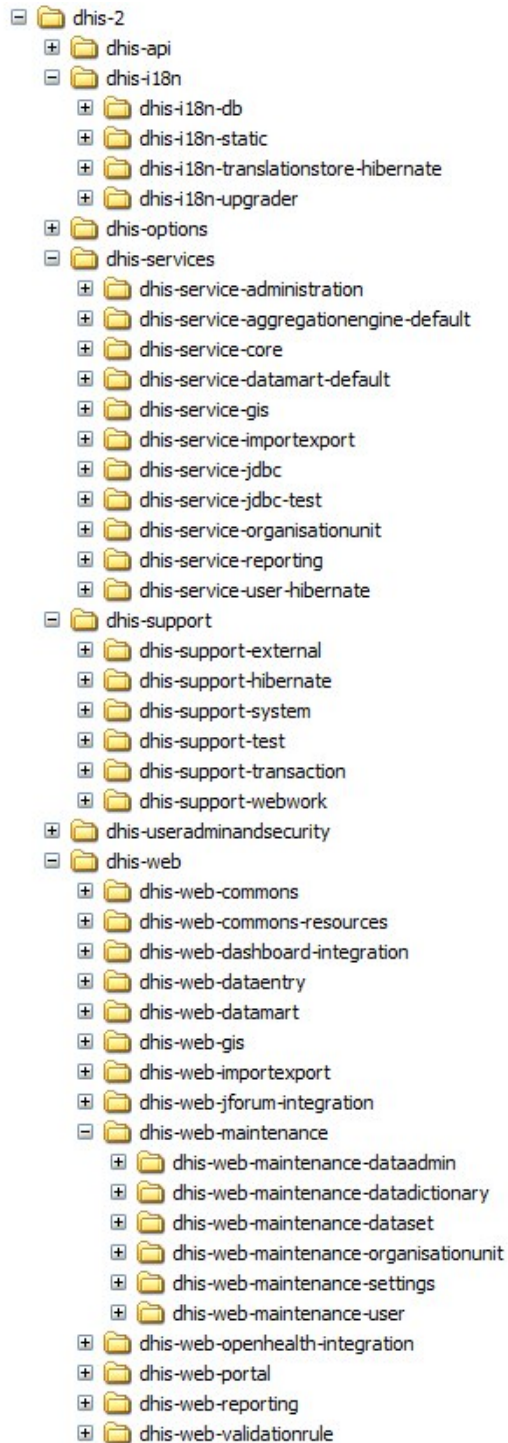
dhis-2
dhis-api
dhis-i18n
dhis-i18n-db
dhis-i18n-static
dhis-i18n-translationstore-hibernate
dhis-i18n-upgrader
dhis-options
dhis-services
dhis-service-administration
dhis-service-aggregationengine-default
dhis-service-core
dhis-service-datamart-default
dhis-service-gis
dhis-service-importexport
dhis-service-jdbc
dhis-service-jdbc-test
dhis-service-organisationunit
dhis-service-reporting
dhis-service-user-hibernate
dhis-support
dhis-support-external
dhis-support-hibernate
dhis-support-system
dhis-support-test
dhis-support-transaction
dhis-support-webwork
dhis-useradminandsecurity
dhis-web
dhis-web-commons
dhis-web-commons-resources
dhis-web-dashboard-integration
dhis-web-dataentry
dhis-web-datamart
dhis-web-gis
dhis-web-importexport
dhis-web-jforum-integration
dhis-web-maintenance
dhis-web-maintenance-dataadmin
dhis-web-maintenance-datadictionary
dhis-web-maintenance-dataset
dhis-web-maintenance-organisationunit
dhis-web-maintenance-settings
dhis-web-maintenance-user
dhis-web-openhealth-integration
dhis-web-portal
dhis-web-reporting
dhis-web-validationrule